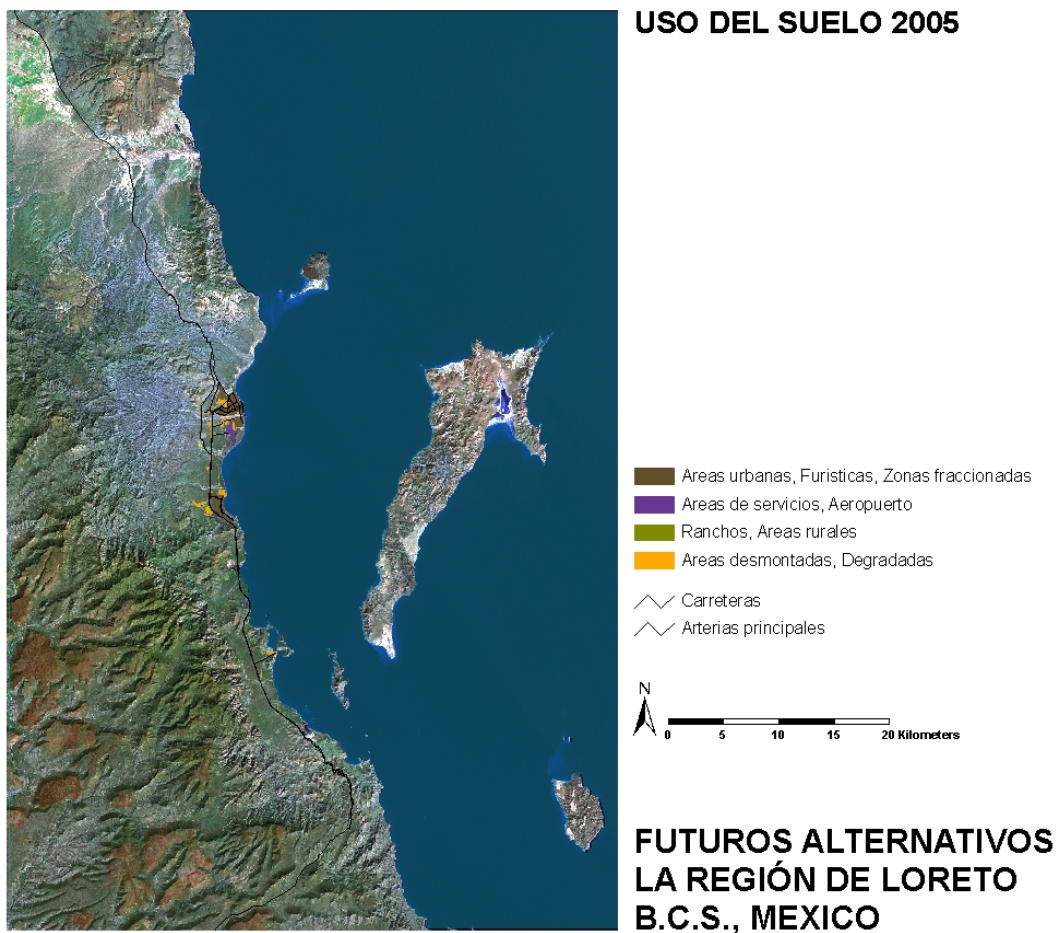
USO DEL SUELO 2005

Areas urbanas, Furisticas, Zonas fraccionadas
Areas de servicios, Aeropuerto
Ranchos, Areas rurales
Areas desmontadas, Degradadas

Carreteras
Arterias principales

N

0 5 10 15 20 Kilometers

FUTUROS ALTERNATIVOS
LA REGIÓN DE LORETO
B.C.S., MEXICO